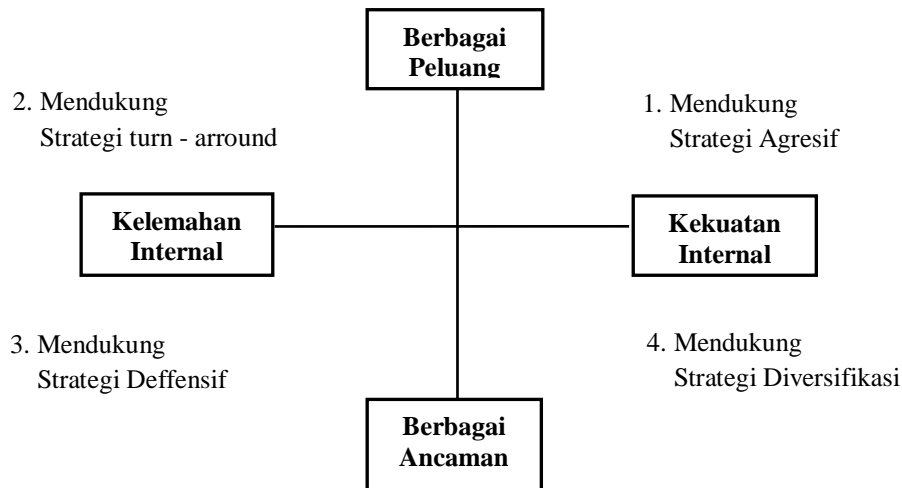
Berbagai Peluang

2. Mendukung Strategi turn - arround

1. Mendukung Strategi Agresif

Kelemahan Internal

Kekuatan Internal

3. Mendukung Strategi Deffensif

4. Mendukung Strategi Diversifikasi

Berbagai Ancaman